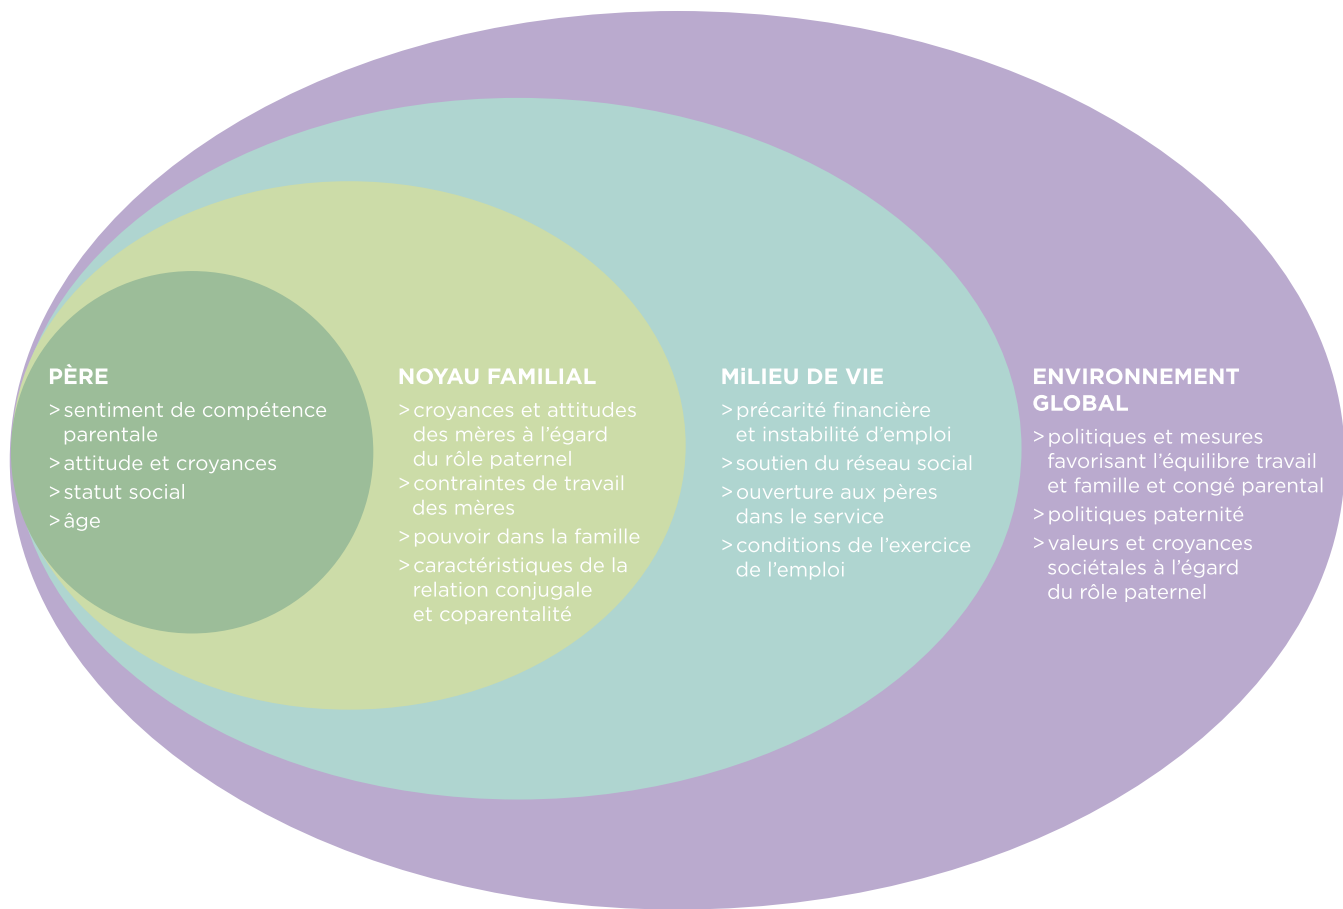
PÈRE
> sentiment de compétence parentale
> attitude et croyances
> statut social
> âge

NOYAU FAMILIAL
> croyances et attitudes des mères à l'égard du rôle paternel
> contraintes de travail des mères
> pouvoir dans la famille
> caractéristiques de la relation conjugale et coparentalité

MiLIEU DE VIE
> précarité financière et instabilité d'emploi
> soutien du réseau social
> ouverture aux pères dans le service
> conditions de l'exercice de l'emploi

ENVIRONNEMENT GLOBAL
> politiques et mesures favorisant l'équilibre travail et famille et congé parental
> politiques paternité
> valeurs et croyances sociétales à l'égard du rôle paternel